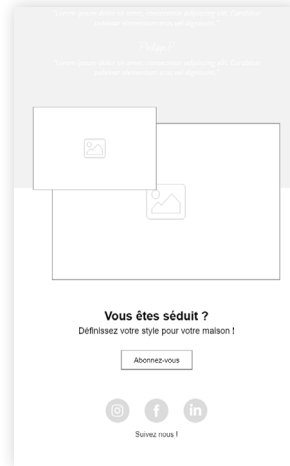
"Lorem ipsum dolor sit amet, consectetur adipiscing elit. Curabitur pulvinar elementum nunc vel dignissim."

Prénom

"Lorem ipsum dolor sit amet, consectetur adipiscing elit. Curabitur pulvinar elementum nunc vel dignissim."

Vous êtes séduit ?

Définissez votre style pour votre maison !

Abonnez-vous

Suivez nous !